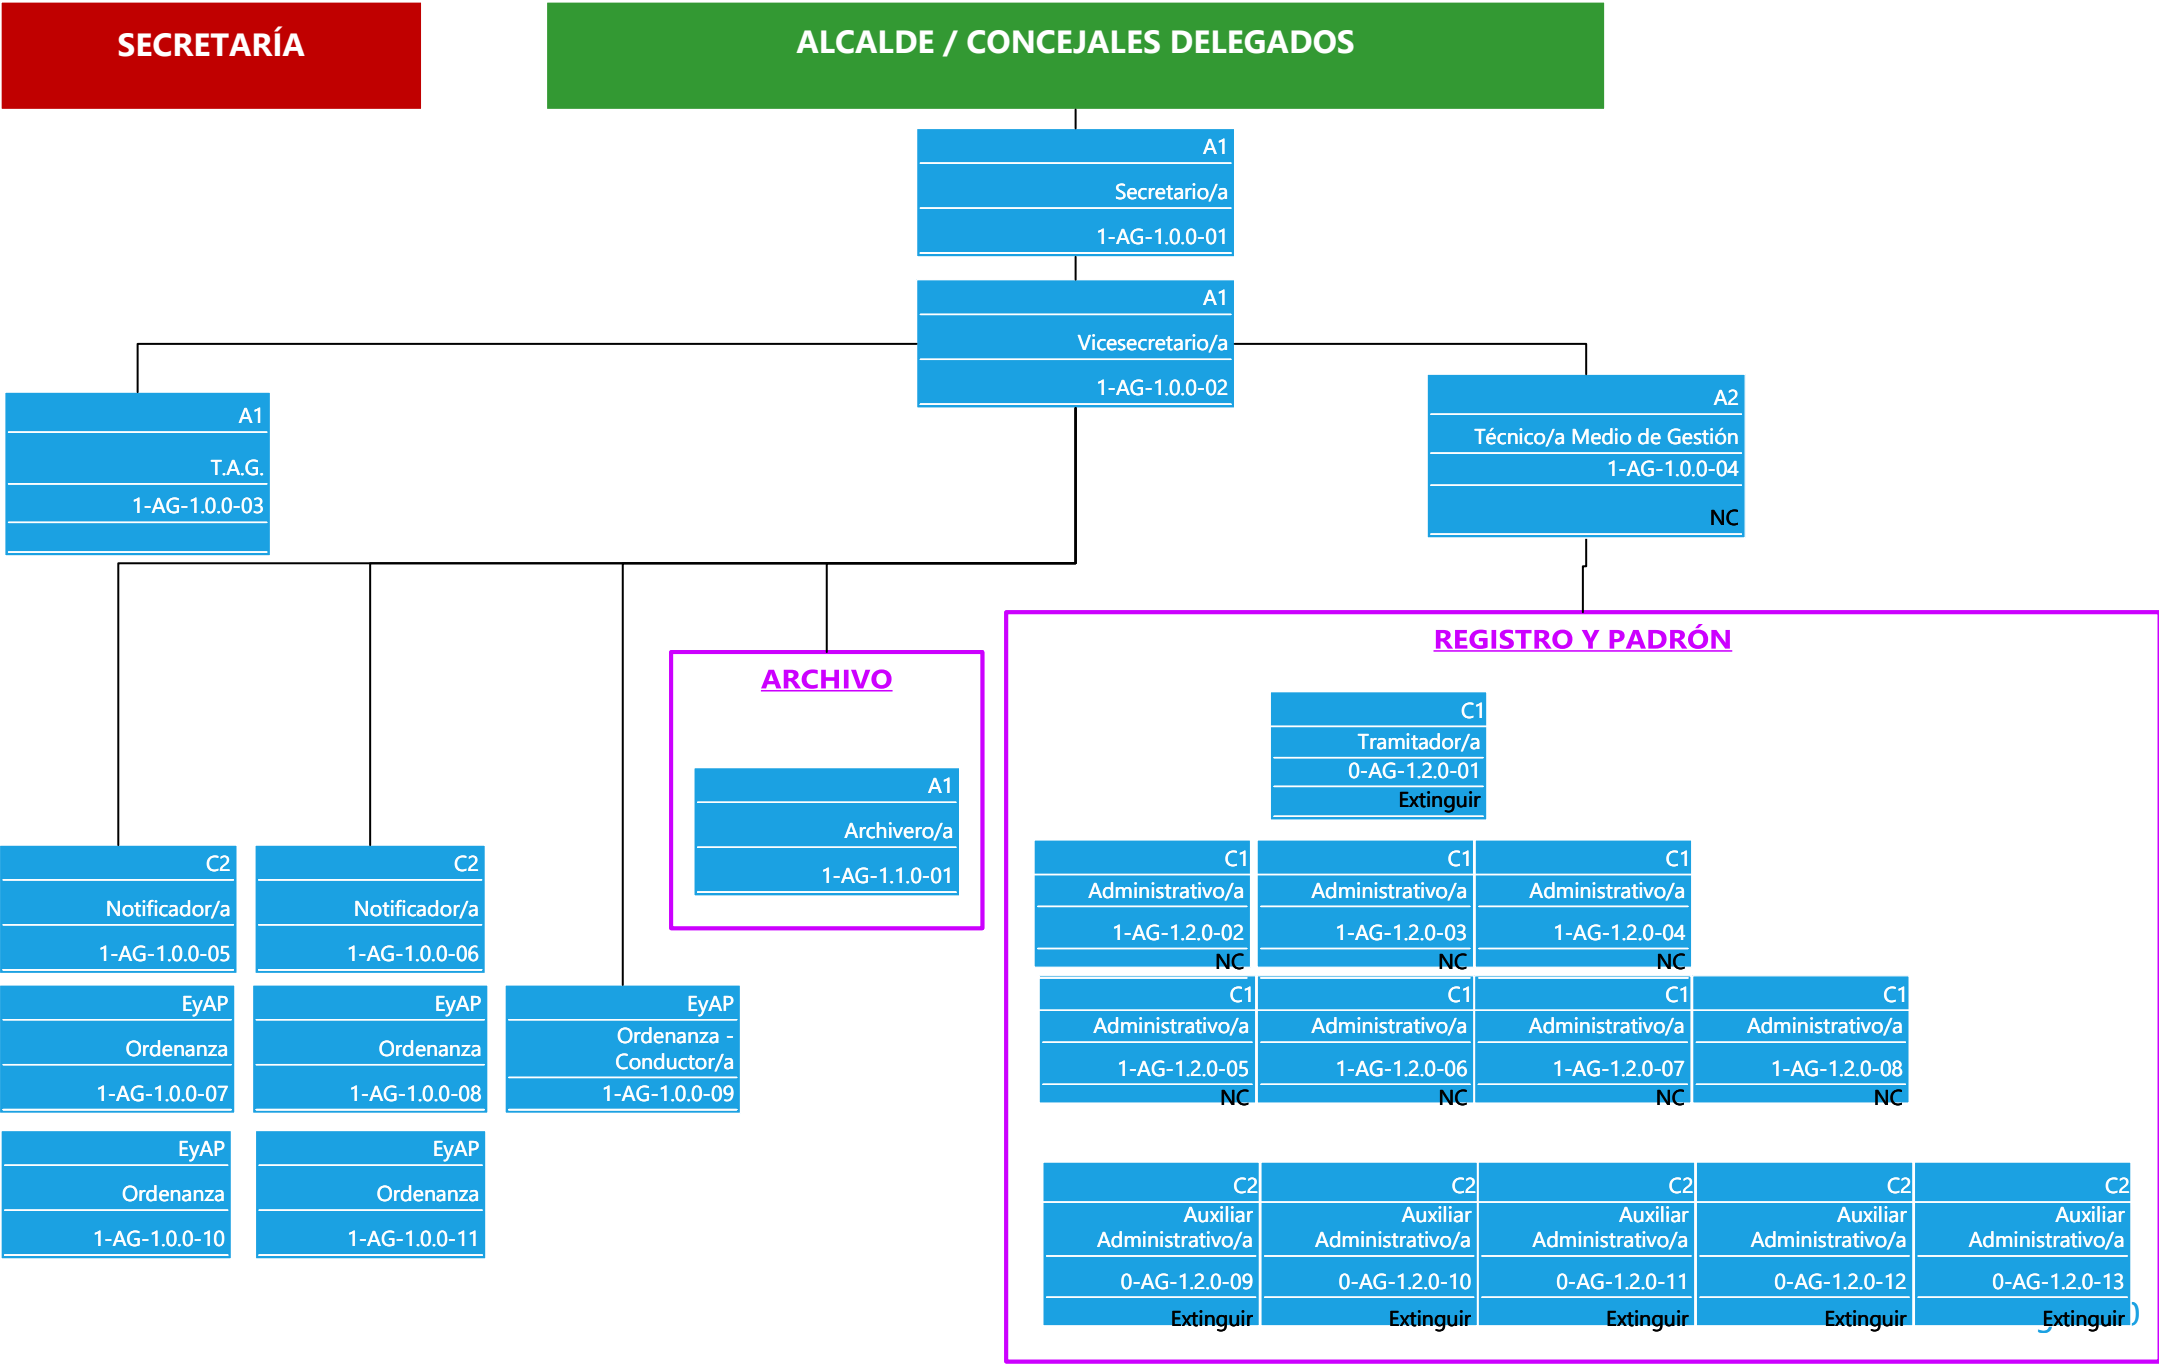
SECRETARÍA

ALCALDE / CONCEJALES DELEGADOS

A1
Secretario/a
1-AG-1.0.0-01

A1
Vicesecretario/a
1-AG-1.0.0-02

A1
T.A.G.
1-AG-1.0.0-03

A2
Técnico/a Medio de Gestión
1-AG-1.0.0-04
NC

C2
Notificador/a
1-AG-1.0.0-05

C2
Notificador/a
1-AG-1.0.0-06

EyAP
Ordenanza
1-AG-1.0.0-07

EyAP
Ordenanza
1-AG-1.0.0-08

EyAP
Ordenanza - Conductor/a
1-AG-1.0.0-09

EyAP
Ordenanza
1-AG-1.0.0-10

EyAP
Ordenanza
1-AG-1.0.0-11

ARCHIVO

A1
Archivero/a
1-AG-1.1.0-01

REGISTRO Y PADRÓN

C1
Tramitador/a
0-AG-1.2.0-01
Extinguir

C1
Administrativo/a
1-AG-1.2.0-02
NC

C1
Administrativo/a
1-AG-1.2.0-03
NC

C1
Administrativo/a
1-AG-1.2.0-04
NC

C1
Administrativo/a
1-AG-1.2.0-05
NC

C1
Administrativo/a
1-AG-1.2.0-06
NC

C1
Administrativo/a
1-AG-1.2.0-07
NC

C1
Administrativo/a
1-AG-1.2.0-08
NC

C2
Auxiliar Administrativo/a
0-AG-1.2.0-09
Extinguir

C2
Auxiliar Administrativo/a
0-AG-1.2.0-10
Extinguir

C2
Auxiliar Administrativo/a
0-AG-1.2.0-11
Extinguir

C2
Auxiliar Administrativo/a
0-AG-1.2.0-12
Extinguir

C2
Auxiliar Administrativo/a
0-AG-1.2.0-13
Extinguir